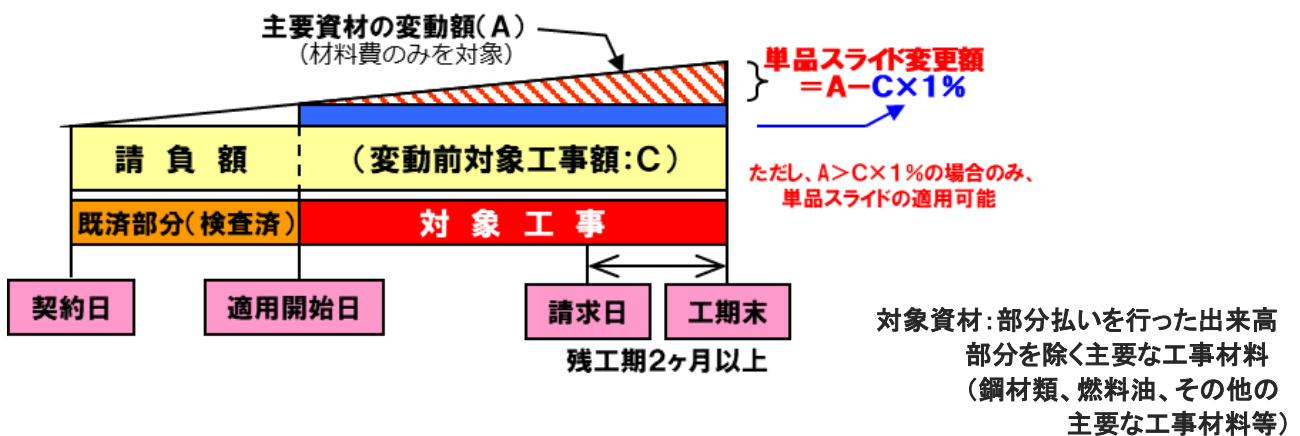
主要資材の変動額（A）
（材料費のみを対象）

単品スライド変更額
＝A−C×1%

請 負 額

（変動前対象工事額：C）

ただし、A＞C×1%の場合のみ、
単品スライドの適用可能

既済部分（検査済）

対 象 工 事

契約日

適用開始日

請求日

工期末

残工期2ヶ月以上

対象資材：部分払いを行った出来高部分を除く主要な工事材料
（鋼材類、燃料油、その他の主要な工事材料等）